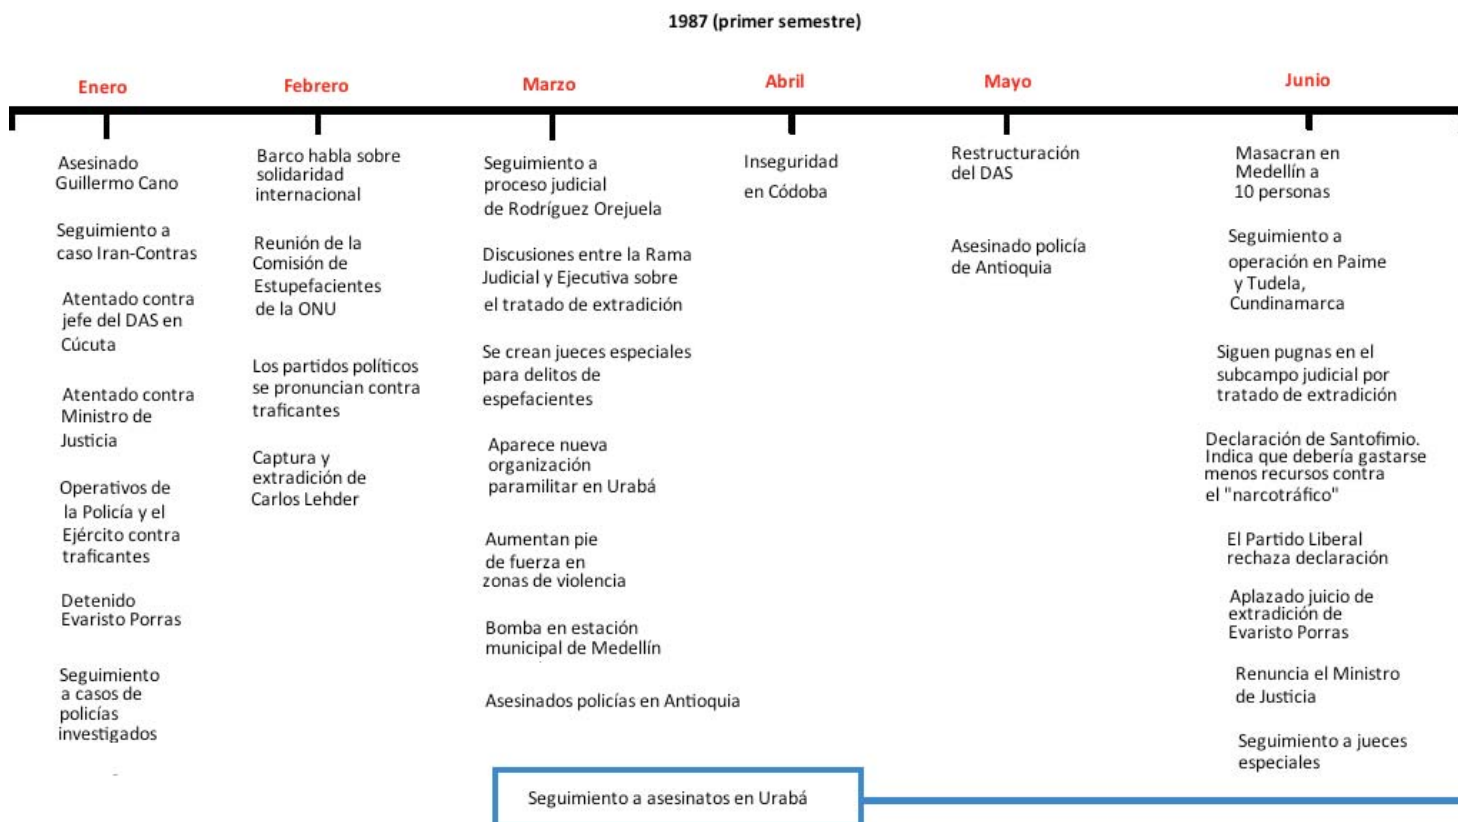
1987 (primer semestre)

Enero

Asesinado Guillermo Cano

Seguimiento a caso Iran-Contras

Atentado contra jefe del DAS en Cúcuta

Atentado contra Ministro de Justicia

Operativos de la Policía y el Ejército contra traficantes

Detenido Evaristo Porras

Seguimiento a casos de policías investigados

Febrero

Barco habla sobre solidaridad internacional

Reunión de la Comisión de Estupefacientes de la ONU

Los partidos políticos se pronuncian contra traficantes

Captura y extradición de Carlos Lehder

Marzo

Seguimiento a proceso judicial de Rodríguez Orejuela

Discusiones entre la Rama Judicial y Ejecutiva sobre el tratado de extradición

Se crean jueces especiales para delitos de espefacientes

Aparece nueva organización paramilitar en Urabá

Aumentan pie de fuerza en zonas de violencia

Bomba en estación municipal de Medellín

Asesinados policías en Antioquia

Abril

Inseguridad en Códoba

Mayo

Restructuración del DAS

Asesinado policía de Antioquia

Junio

Masacran en Medellín a 10 personas

Seguimiento a operación en Paime y Tudela, Cundinamarca

Siguen pugnas en el subcampo judicial por tratado de extradición

Declaración de Santofimio. Indica que debería gastarse menos recursos contra el "narcotráfico"

El Partido Liberal rechaza declaración

Aplazado juicio de extradición de Evaristo Porras

Renuncia el Ministro de Justicia

Seguimiento a jueces especiales

Seguimiento a asesinatos en Urabá